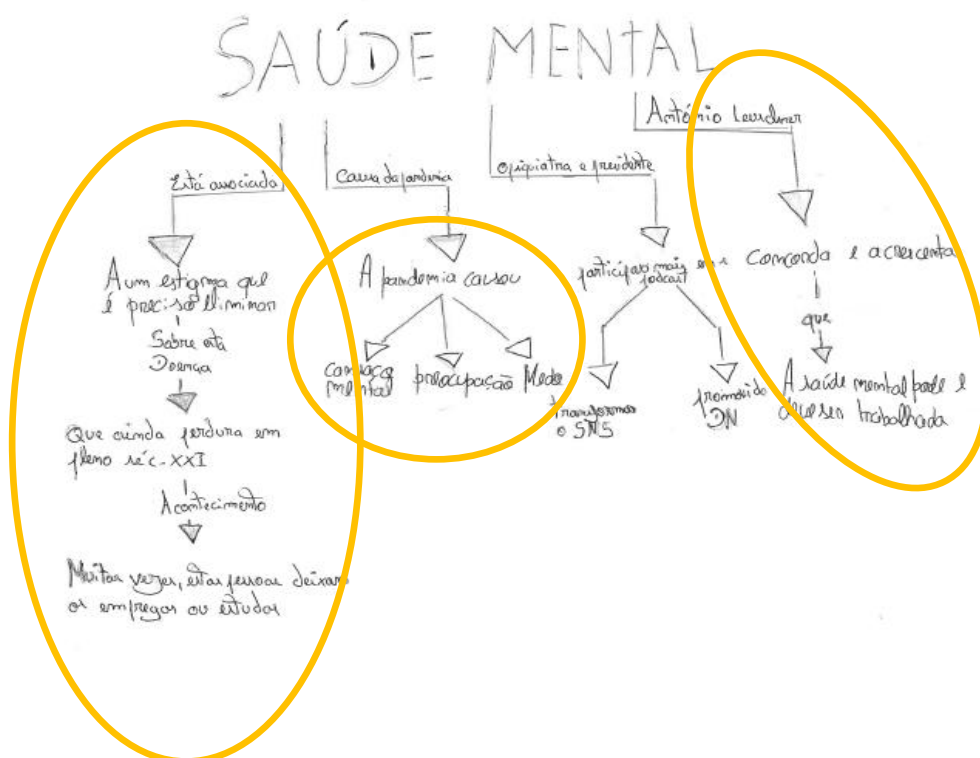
SAÚDE MENTAL

Está associada

A um estigma que é preciso eliminar

Sobre esta doença

Que ainda perdura em pleno séc-XXI

Acontecimento

Muitas vezes, estas pessoas deixam os empregos ou estudos

Causa da pandemia

A pandemia causou

Cansaço mental

preocupação

Medo

psiquiatra e presidente

participou mais em podcast

transformemos o SNS

promovido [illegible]

António Leuschner

Concorda e acrescenta

que

A saúde mental pode e deve ser trabalhada